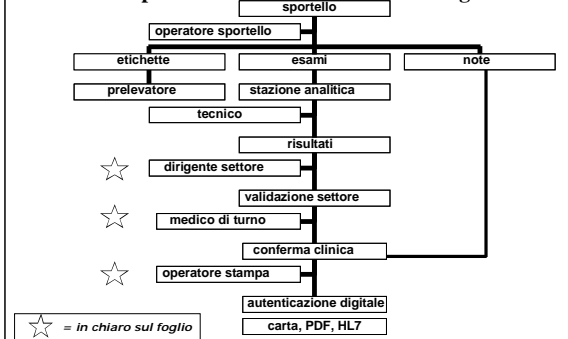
sportello

operatore sportello

etichette

esami

note

prelevatore

stazione analitica

tecnico

risultati

dirigente settore

validazione settore

medico di turno

conferma clinica

operatore stampa

autenticazione digitale

= in chiaro sul foglio

carta, PDF, HL7